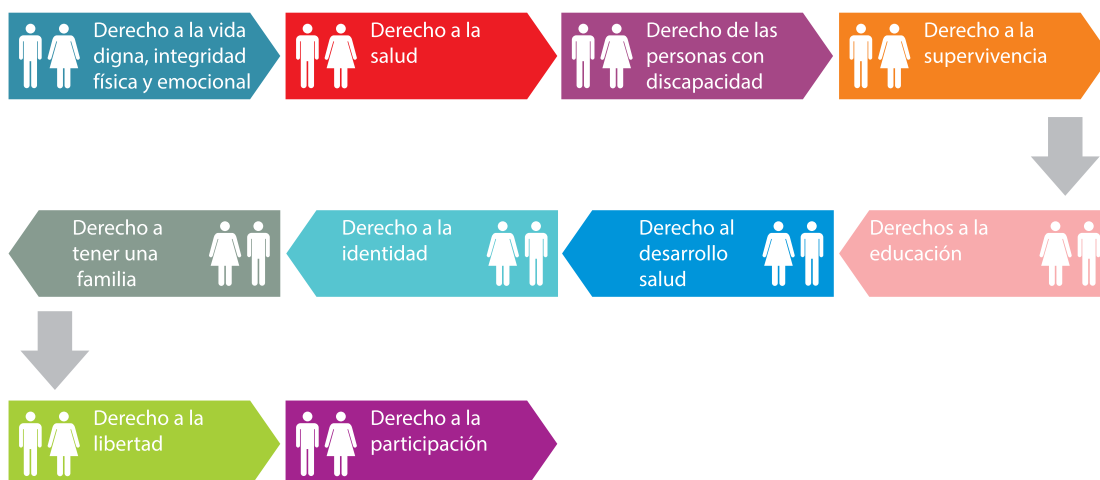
Derecho a la vida digna, integridad física y emocional

Derecho a la salud

Derecho de las personas con discapacidad

Derecho a la supervivencia

Derechos a la educación

Derecho al desarrollo salud

Derecho a la identidad

Derecho a tener una familia

Derecho a la libertad

Derecho a la participación